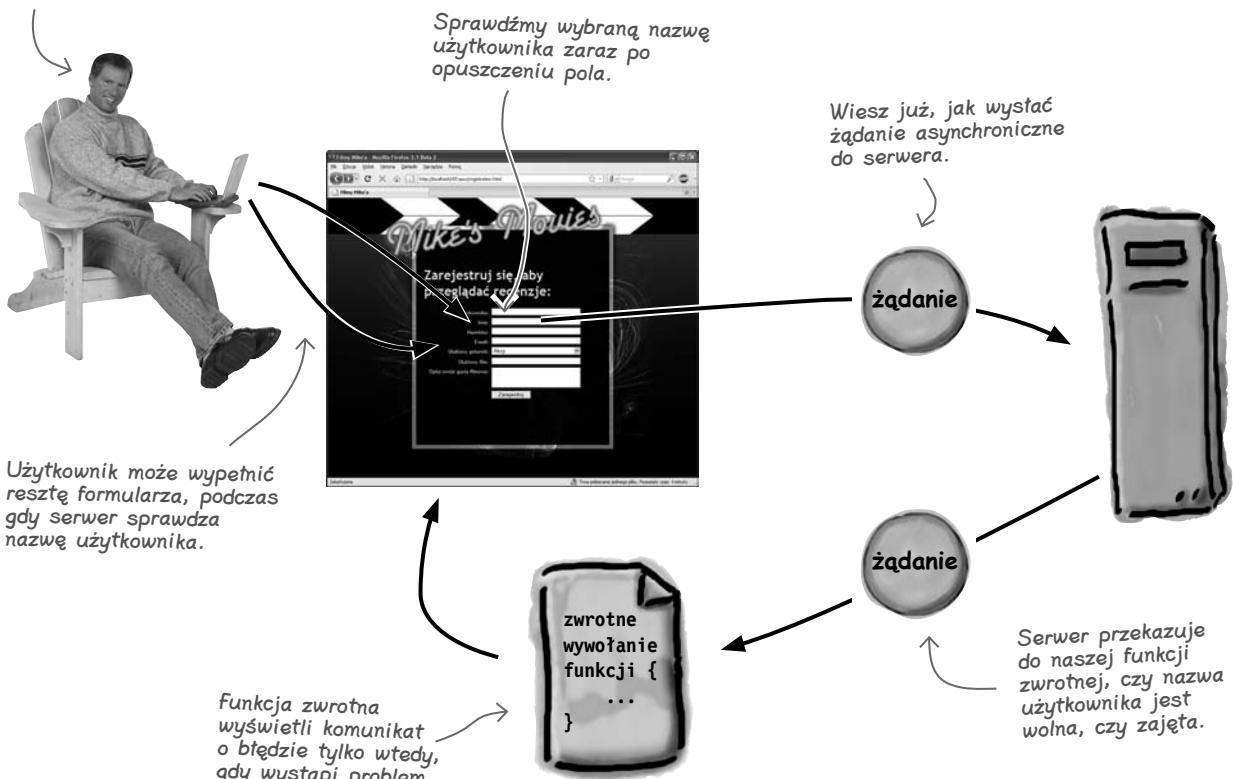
Sprawdźmy wybraną nazwę użytkownika zaraz po opuszczeniu pola.

Wiesz już, jak wysłać żądanie asynchroniczne do serwera.

Mike's Movies

Zarejestruj się, aby przeglądać recenzje:

Zarejestruj

żądanie

Użytkownik może wypełnić resztę formularza, podczas gdy serwer sprawdza nazwę użytkownika.

żądanie

zwrotne
wywołanie
funkcji {
...
}

Serwer przekazuje do naszej funkcji zwrotnej, czy nazwa użytkownika jest wolna, czy zajęta.

Funkcja zwrotna wyświetli komunikat o błędzie tylko wtedy, gdy wystąpi problem.